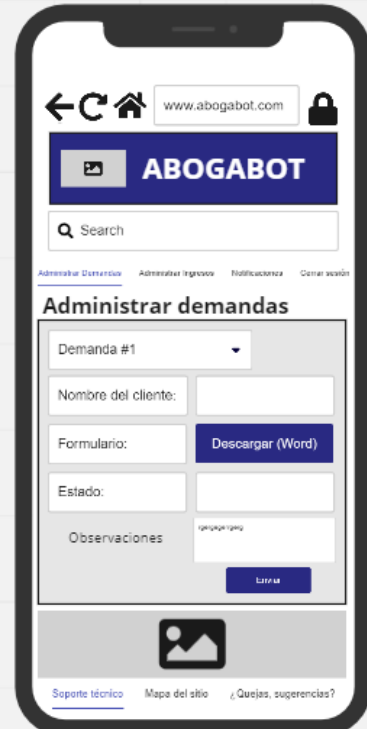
www.abogabot.com

ABOGABOT

Search

Administrar Demandas Administrar Ingresos Notificaciones Cerrar sesión

Administrar demandas

Demanda #1

Nombre del cliente:

Formulario: Descargar (Word)

Estado:

Observaciones

rgergergergerg

Enviar

Soporte técnico Mapa del sitio ¿Quejas, sugerencias?